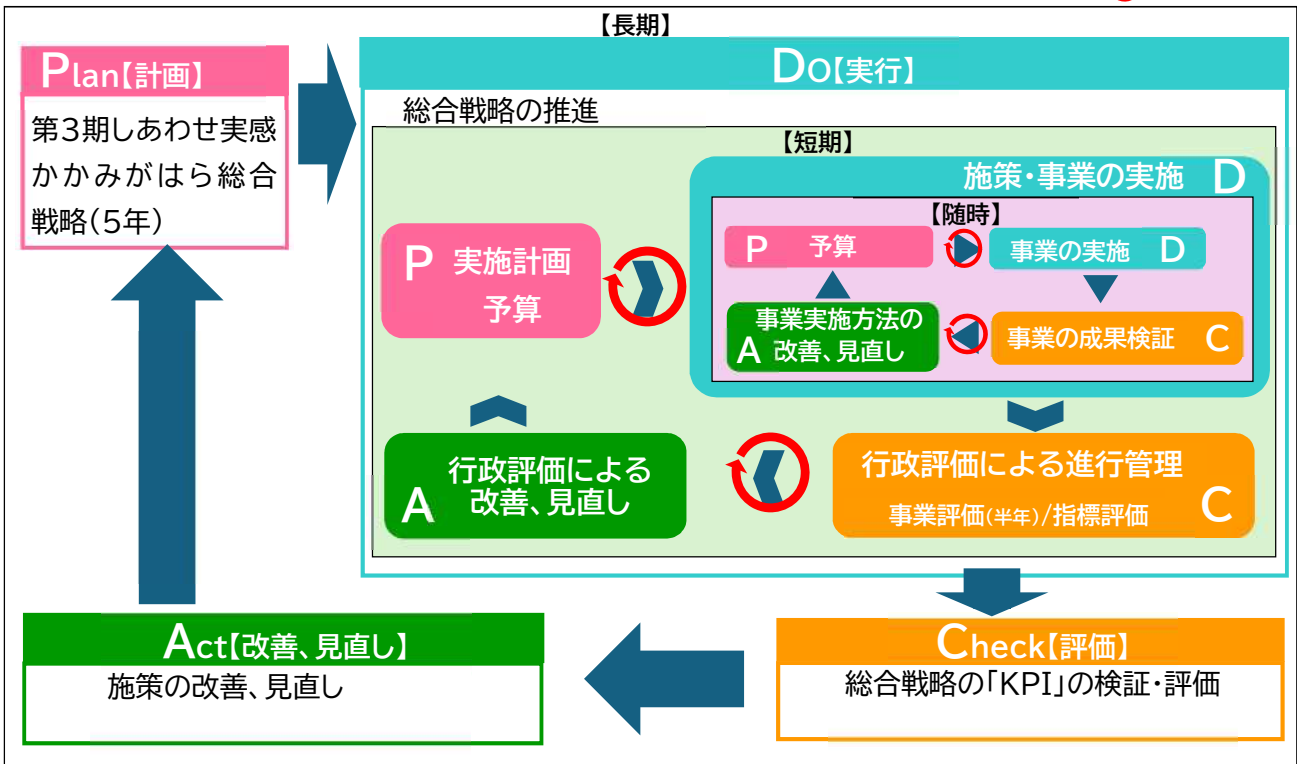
Plan【計画】

第3期しあわせ実感かかみがはら総合戦略(5年)

【長期】

Do【実行】

総合戦略の推進

【短期】

P 実施計画 予算

施策・事業の実施 D

【随時】

P 予算

事業の実施 D

事業実施方法の A 改善、見直し

事業の成果検証 C

A 行政評価による改善、見直し

行政評価による進行管理 事業評価(半年)/指標評価 C

Act【改善、見直し】

施策の改善、見直し

Check【評価】

総合戦略の「KPI」の検証・評価